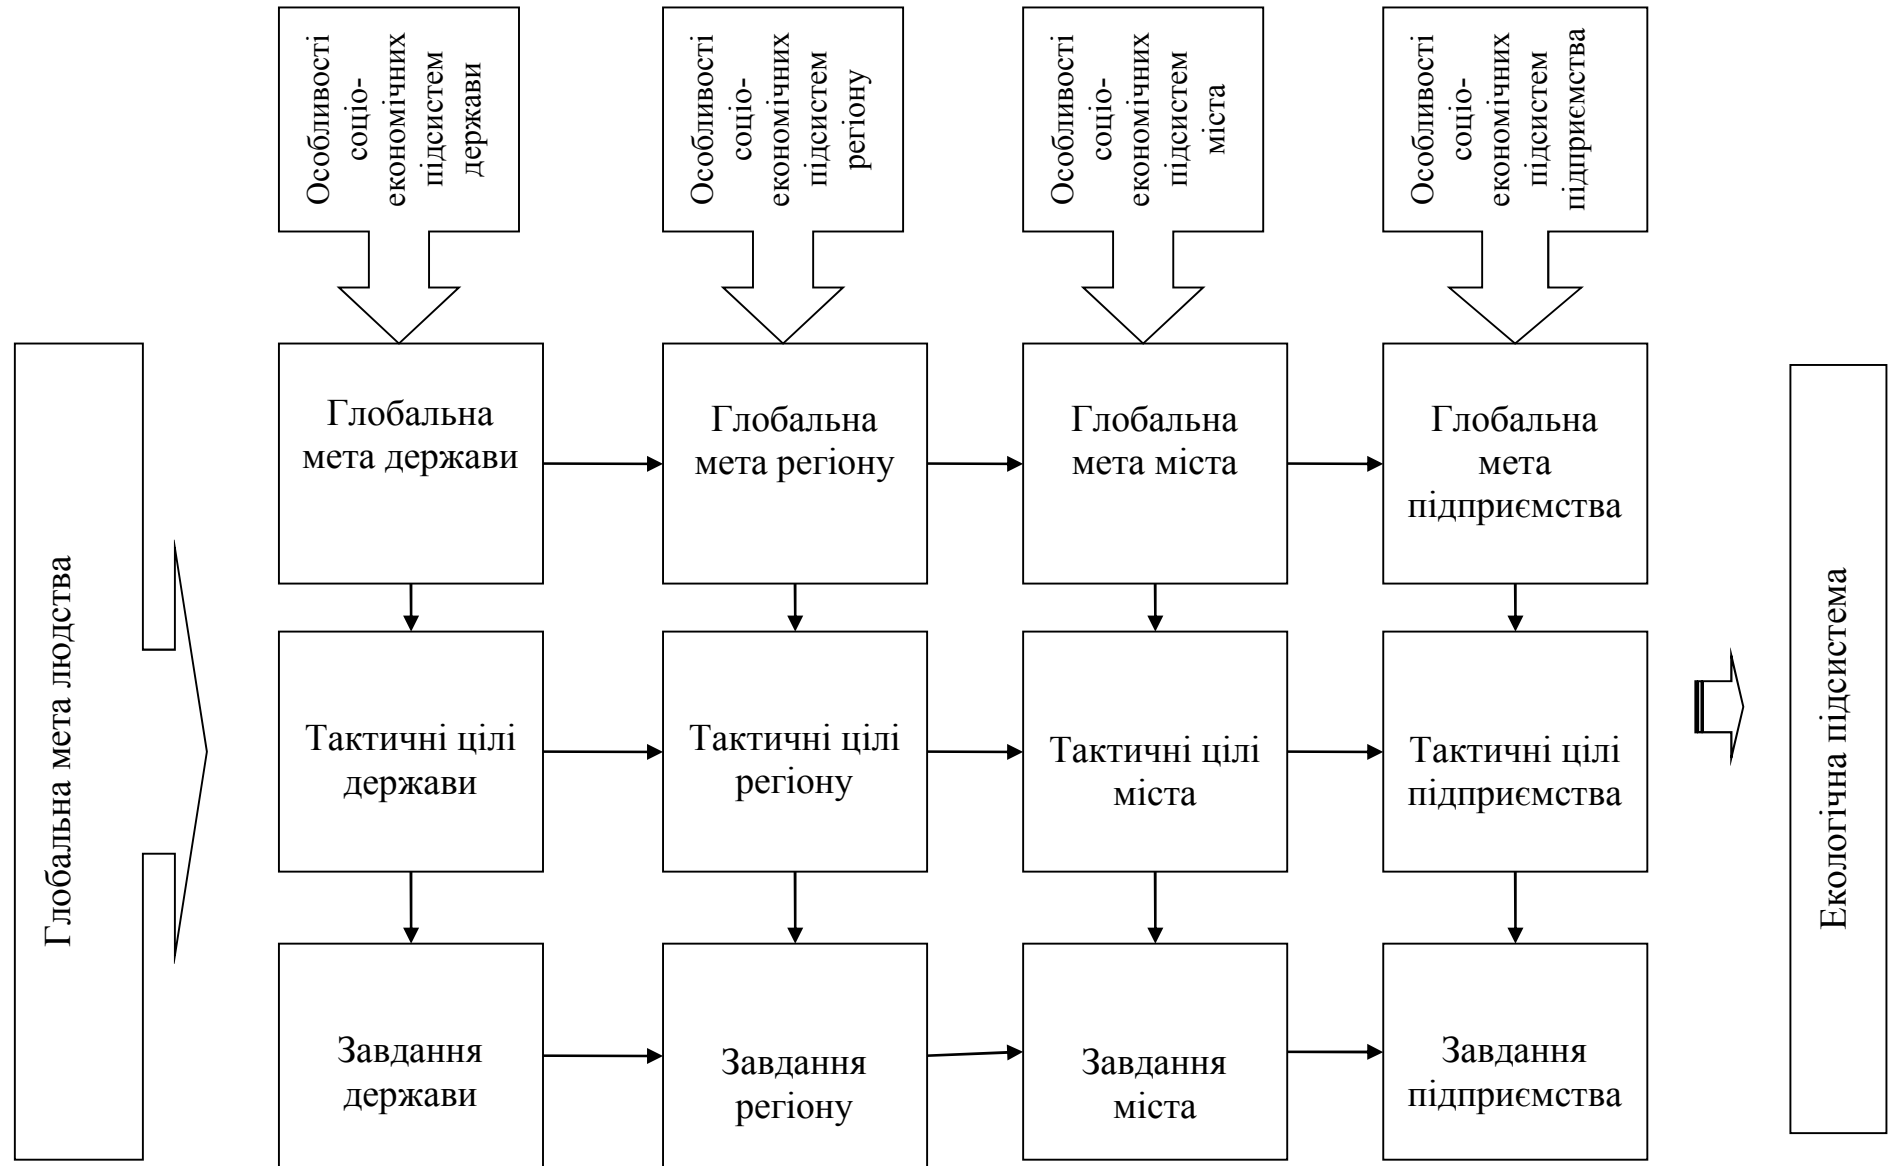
Особливості соціо-економічних підсистем держави

Особливості соціо-економічних підсистем регіону

Особливості соціо-економічних підсистем міста

Особливості соціо-економічних підсистем підприємства

Глобальна мета людства

Глобальна мета держави

Глобальна мета регіону

Глобальна мета міста

Глобальна мета підприємства

Тактичні цілі держави

Тактичні цілі регіону

Тактичні цілі міста

Тактичні цілі підприємства

Завдання держави

Завдання регіону

Завдання міста

Завдання підприємства

Екологічна підсистема